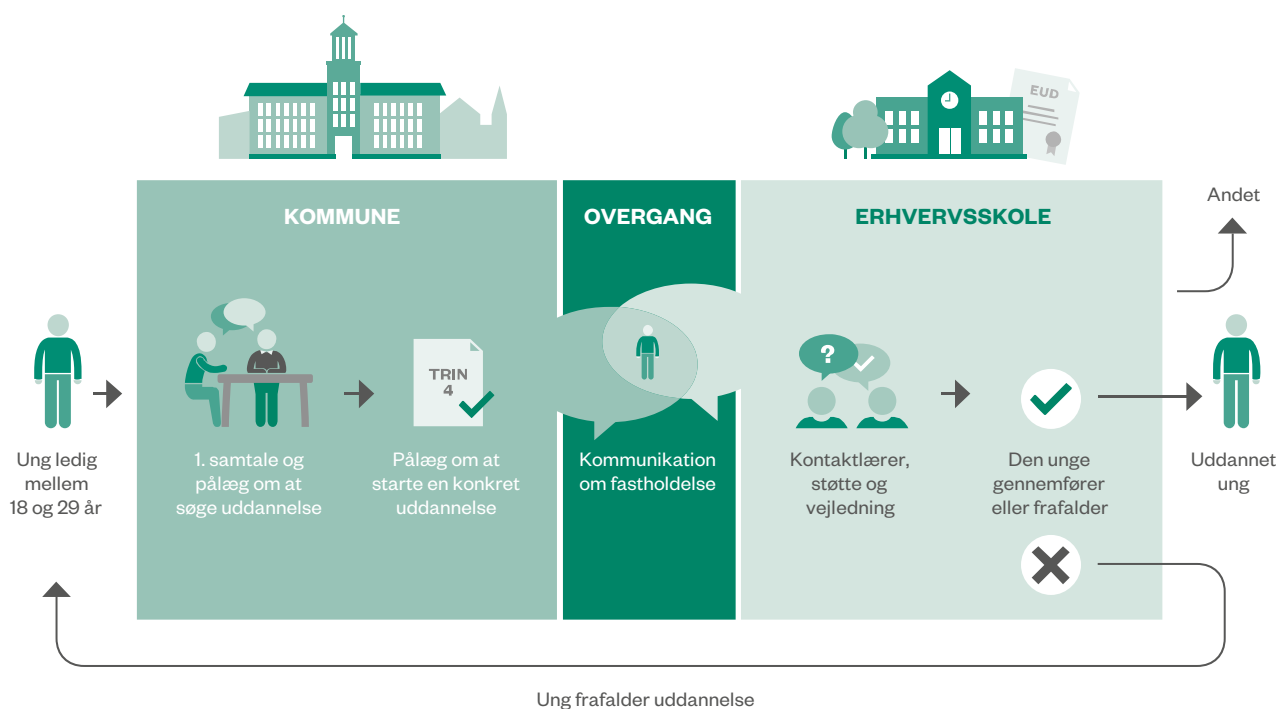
EUD

KOMMUNE

OVERGANG

ERHVERVSSKOLE

Andet

Ung ledig mellem 18 og 29 år

1. samtale og pålæg om at søge uddannelse

TRIN 4

Pålæg om at starte en konkret uddannelse

Kommunikation om fastholdelse

?

Kontaktlærer, støtte og vejledning

Den unge gennemfører eller frafalder

Uddannet ung

Ung frafalder uddannelse